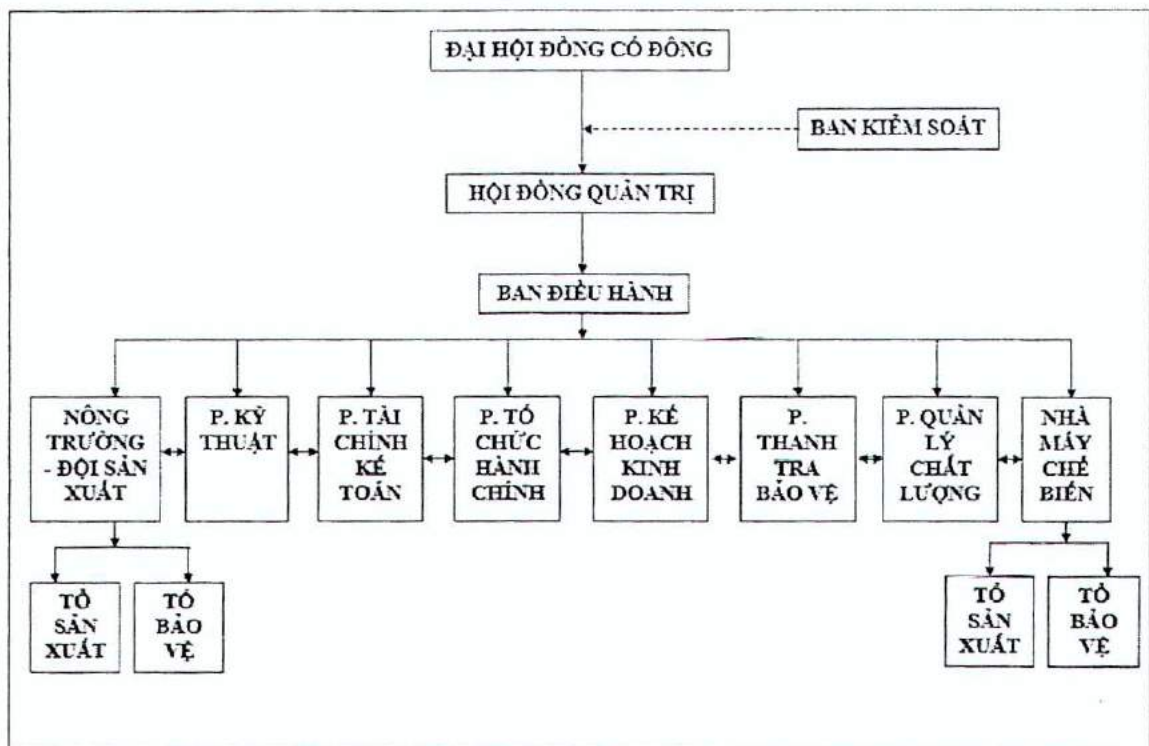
ĐẠI HỘI ĐỒNG CỔ ĐÔNG

BAN KIỂM SOÁT

HỘI ĐỒNG QUẢN TRỊ

BAN ĐIỀU HÀNH

NÔNG TRƯỜNG - ĐỘI SẢN XUẤT

P. KỸ THUẬT

P. TÀI CHÍNH KẾ TOÁN

P. TỔ CHỨC HÀNH CHÍNH

P. KẾ HOẠCH KINH DOANH

P. THANH TRA BẢO VỆ

P. QUẢN LÝ CHẤT LƯỢNG

NHÀ MÁY CHẾ BIẾN

TỔ SẢN XUẤT

TỔ BẢO VỆ

TỔ SẢN XUẤT

TỔ BẢO VỆ